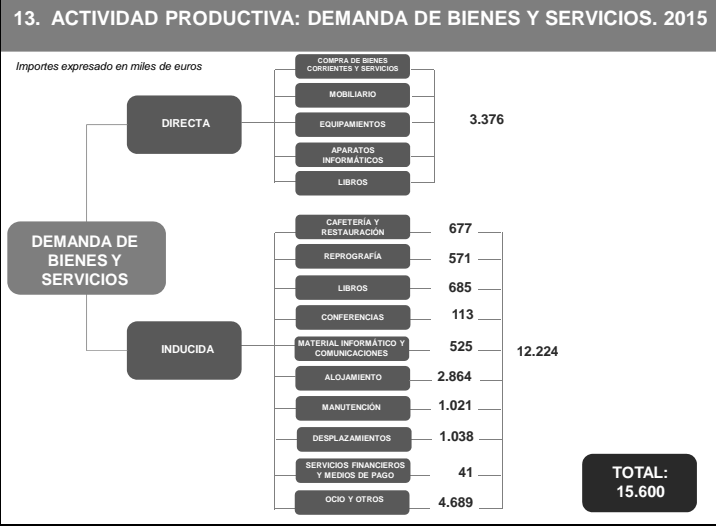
13. ACTIVIDAD PRODUCTIVA: DEMANDA DE BIENES Y SERVICIOS. 2015

Importes expresado en miles de euros

DEMANDA DE BIENES Y SERVICIOS

DIRECTA

COMPRA DE BIENES CORRIENTES Y SERVICIOS

MOBILIARIO

EQUIPAMIENTOS

APARATOS INFORMÁTICOS

LIBROS

3.376

INDUCIDA

CAFETERÍA Y RESTAURACIÓN 677

REPROGRAFÍA 571

LIBROS 685

CONFERENCIAS 113

MATERIAL INFORMÁTICO Y COMUNICACIONES 525

ALOJAMIENTO 2.864

MANUTENCIÓN 1.021

DESPLAZAMIENTOS 1.038

SERVICIOS FINANCIEROS Y MEDIOS DE PAGO 41

OCIO Y OTROS 4.689

12.224

TOTAL: 15.600